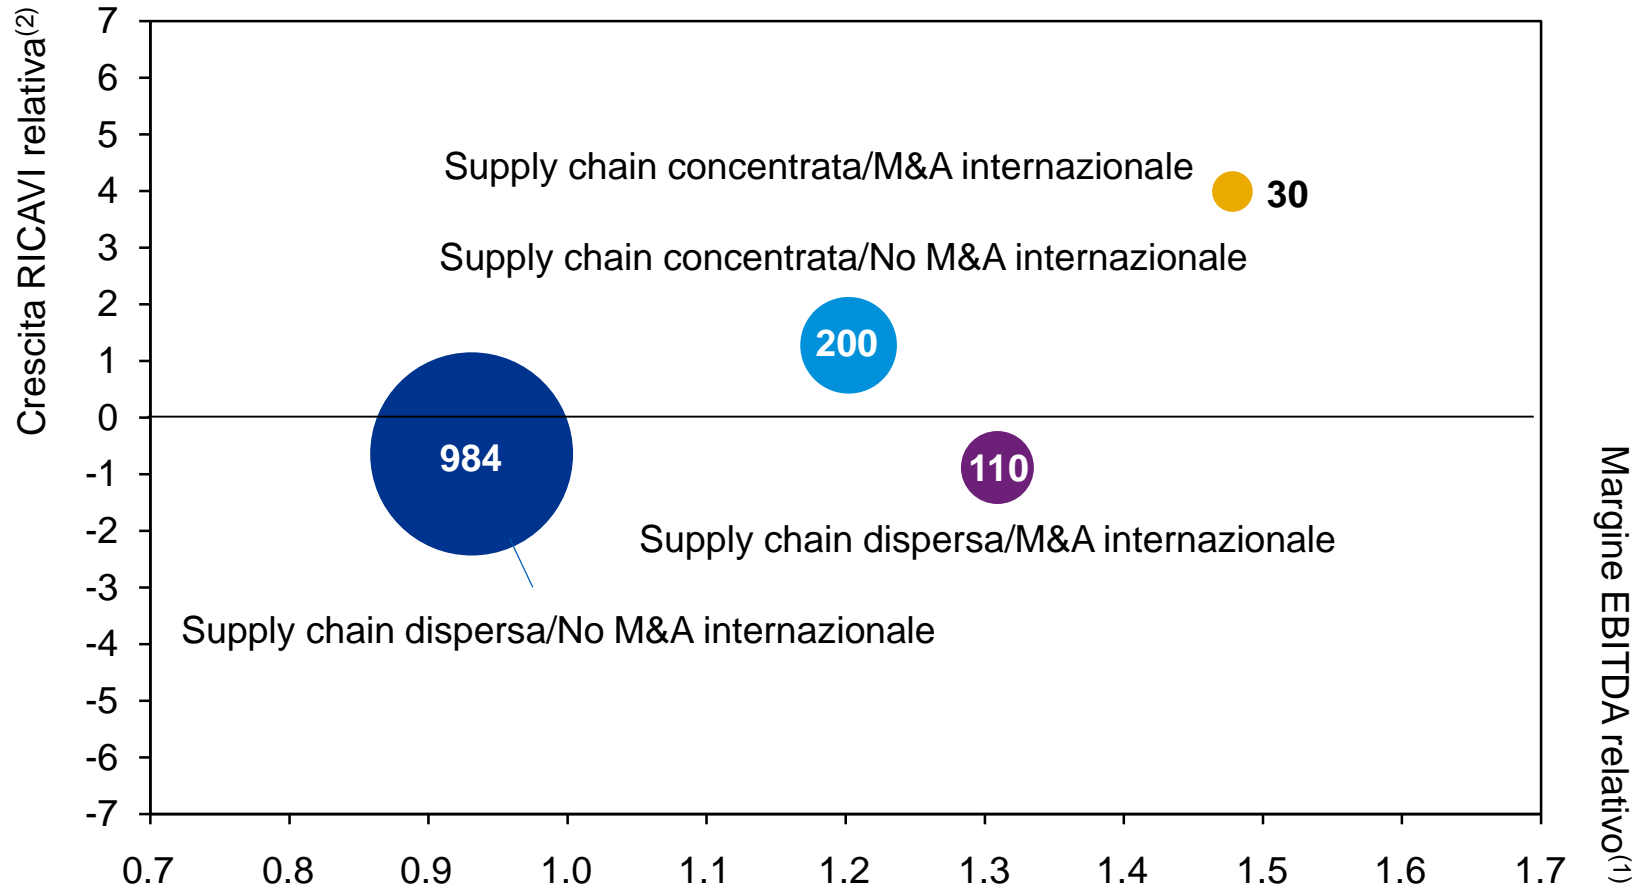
Crescita RICAVI relativa$^{(2)}$

7
6
5
4
3
2
1
0
-1
-2
-3
-4
-5
-6
-7

Supply chain concentrata/M&A internazionale
30
Supply chain concentrata/No M&A internazionale
200
984
110
Supply chain dispersa/M&A internazionale
Supply chain dispersa/No M&A internazionale

0.7
0.8
0.9
1.0
1.1
1.2
1.3
1.4
1.5
1.6
1.7

Margine EBITDA relativo$^{(1)}$